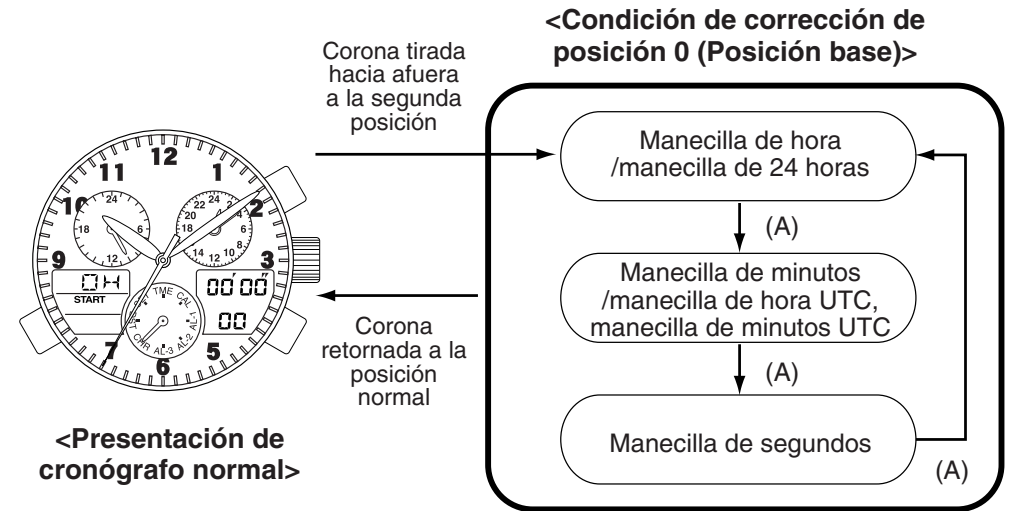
<Condición de corrección de posición 0 (Posición base)>

Corona tirada hacia afuera a la segunda posición

12
11
1
10
2
9
3
7
6
5
24
6
18
12
22
20
18
14
12
10
8
4
2
0H
START
00'00"
00
TME
CAL
AL-1
AL-2
AL-3
CHR
ST

Manecilla de hora /manecilla de 24 horas

(A)

Manecilla de minutos /manecilla de hora UTC, manecilla de minutos UTC

(A)

Manecilla de segundos

(A)

Corona retornada a la posición normal

<Presentación de cronógrafo normal>